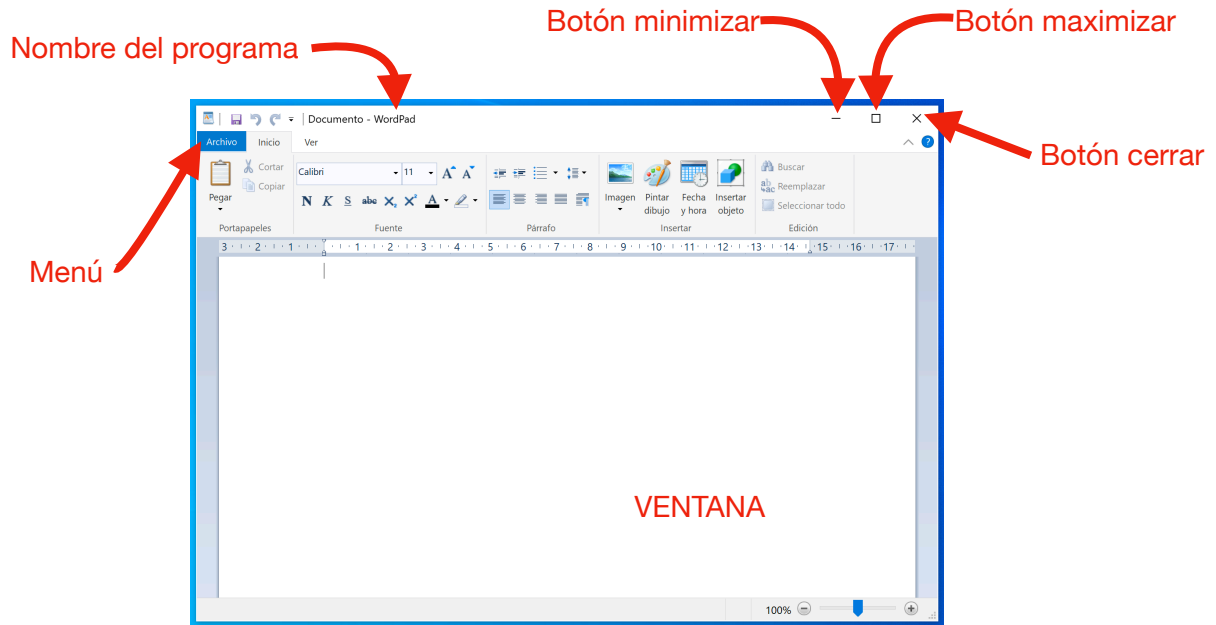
Botón minimizar
Botón maximizar
Nombre del programa
Documento - WordPad
Archivo
Inicio
Ver
Botón cerrar
Cortar
Copiar
Pegar
Calibri
11
N K S abc
Imagen
Pintar dibujo
Fecha y hora
Insertar objeto
Buscar
Reemplazar
Seleccionar todo
Portapapeles
Fuente
Párrafo
Insertar
Edición
Menú
3 · 2 · 1 · 1 · 2 · 3 · 4 · 5 · 6 · 7 · 8 · 9 · 10 · 11 · 12 · 13 · 14 · 15 · 16 · 17
VENTANA
100%